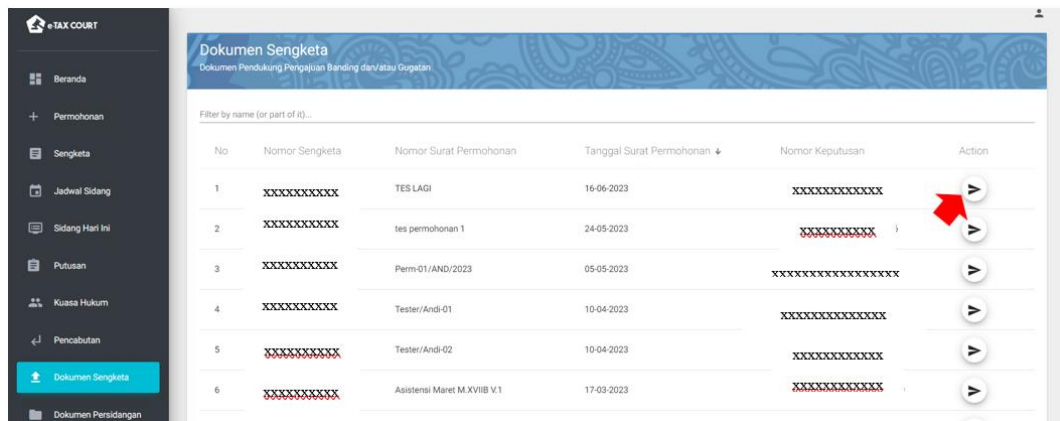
e-TAX COURT

Beranda
Permohonan
Sengketa
Jadwal Sidang
Sidang Hari Ini
Putusan
Kuasa Hukum
Pencabutan
Dokumen Sengketa
Dokumen Persidangan

Dokumen Sengketa
Dokumen Pendukung Pengajuan Banding dan/atau Gugatan

Filter by name (or part of it)...

| No | Nomor Sengketa | Nomor Surat Permohonan | Tanggal Surat Permohonan ↓ | Nomor Keputusan | Action |
|---|---|---|---|---|---|
| 1 | XXXXXXXXXX | TES LAGI | 16-06-2023 | XXXXXXXXXXXX | |
| 2 | XXXXXXXXXX | tes permohonan 1 | 24-05-2023 | XXXXXXXXXX | |
| 3 | XXXXXXXXXX | Perm-01/AND/2023 | 05-05-2023 | XXXXXXXXXXXXXXXXX | |
| 4 | XXXXXXXXXX | Tester/Andi-01 | 10-04-2023 | XXXXXXXXXXXXX | |
| 5 | XXXXXXXXXX | Tester/Andi-02 | 10-04-2023 | XXXXXXXXXXXX | |
| 6 | XXXXXXXXXX | Asistensi Maret M.XVIIB V.1 | 17-03-2023 | XXXXXXXXXXXX | |